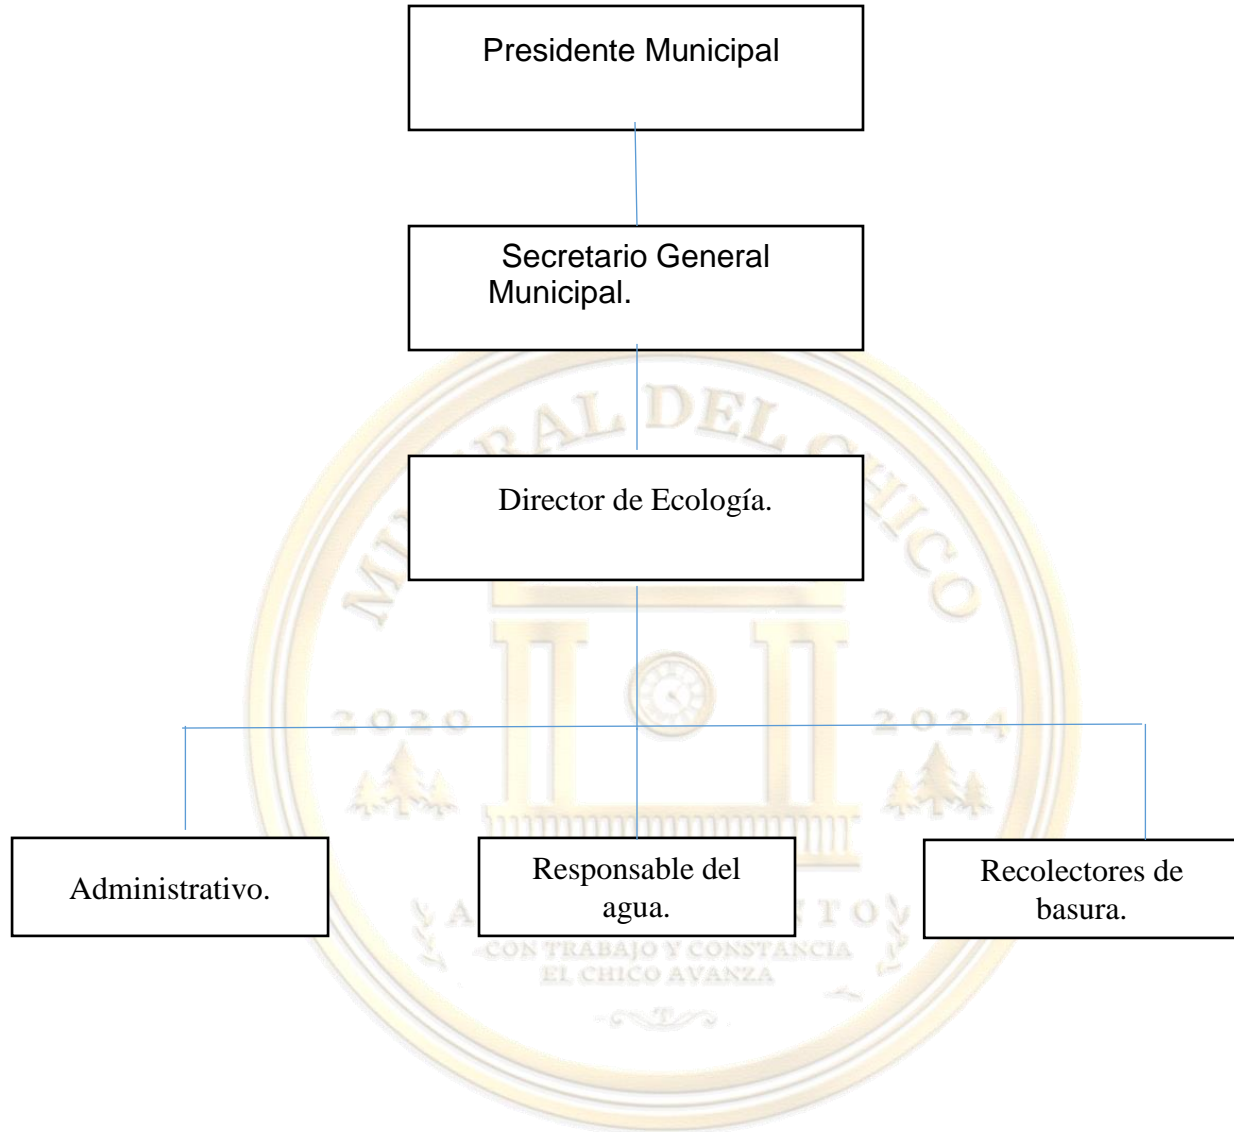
Presidente Municipal

Secretario General Municipal.

Director de Ecología.

Administrativo.

Responsable del agua.

Recolectores de basura.

MINERAL DEL CHICO

2020 2024

A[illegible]TO

CON TRABAJO Y CONSTANCIA
EL CHICO AVANZA